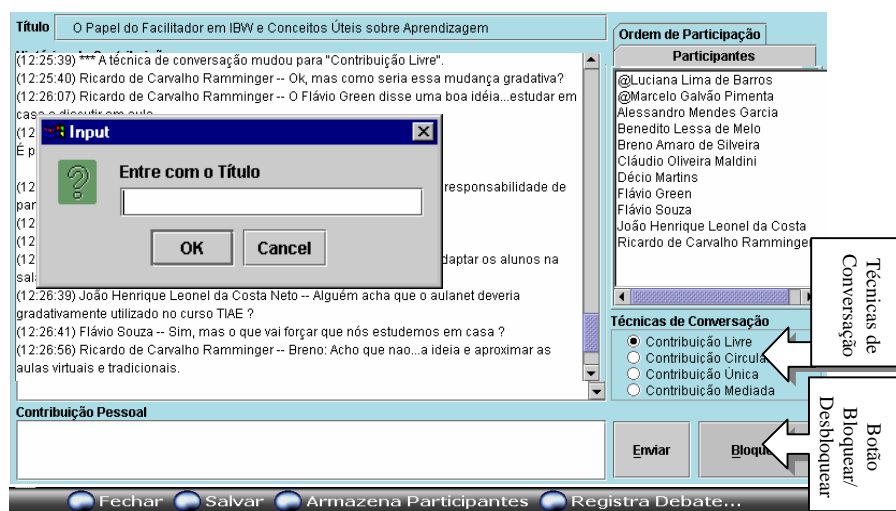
Título O Papel do Facilitador em IBW e Conceitos Úteis sobre Aprendizagem

(12:25:39) *** A técnica de conversação mudou para "Contribuição Livre".
(12:25:40) Ricardo de Carvalho Ramminger -- Ok, mas como seria essa mudança gradativa?
(12:26:07) Ricardo de Carvalho Ramminger -- O Flávio Green disse uma boa idéia...estudar em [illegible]
(12 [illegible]
É p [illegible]
(12 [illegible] responsabilidade de
par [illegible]
(12 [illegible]
(12 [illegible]
(12 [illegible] daptar os alunos na
sal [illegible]
(12:26:39) João Henrique Leonel da Costa Neto -- Alguém acha que o aulanet deveria gradativamente utilizado no curso TIAE ?
(12:26:41) Flávio Souza -- Sim, mas o que vai forçar que nós estudemos em casa ?
(12:26:56) Ricardo de Carvalho Ramminger -- Breno: Acho que nao...a ideia e aproximar as aulas virtuais e tradicionais.

Input

Entre com o Título

OK Cancel

Ordem de Participação
Participantes
@Luciana Lima de Barros
@Marcelo Galvão Pimenta
Alessandro Mendes Garcia
Benedito Lessa de Melo
Breno Amaro de Silveira
Cláudio Oliveira Maldini
Décio Martins
Flávio Green
Flávio Souza
João Henrique Leonel da Costa
Ricardo de Carvalho Ramminger

Técnicas de Conversação
Contribuição Livre
Contribuição Circula
Contribuição Única
Contribuição Mediada

Técnicas de Conversação

Contribuição Pessoal

Enviar
Bloqu

Botão Bloquear/ Desbloquear

Fechar Salvar Armazena Participantes Registra Debate...